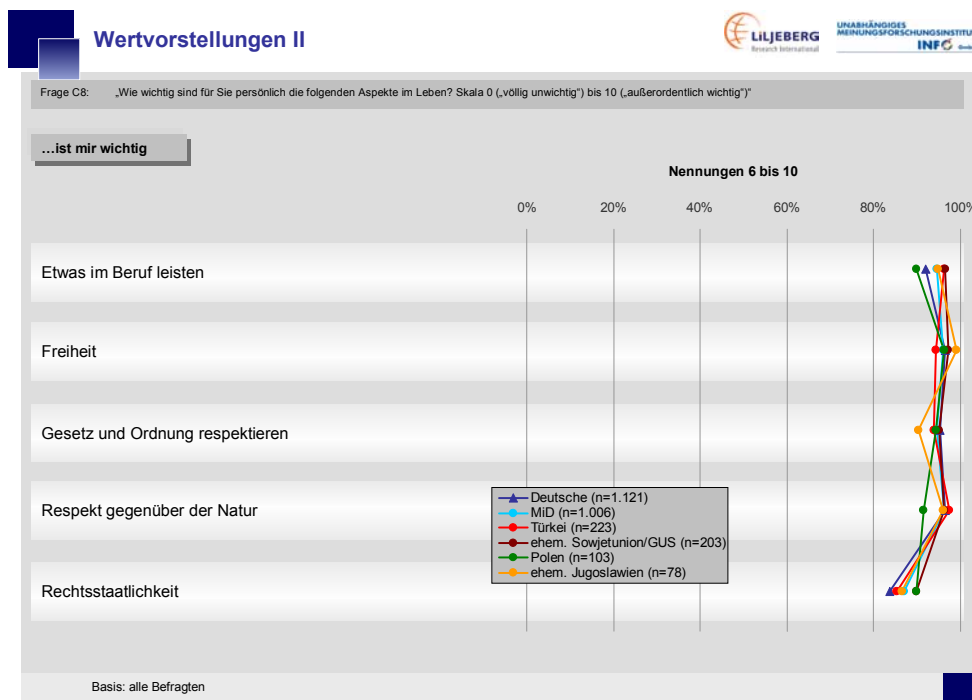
Wertvorstellungen II

LILJEBERG Research International

UNABHÄNGIGES MEINUNGSFORSCHUNGSINSTITUT INFO

Frage C8: „Wie wichtig sind für Sie persönlich die folgenden Aspekte im Leben? Skala 0 („völlig unwichtig") bis 10 („außerordentlich wichtig")"

…ist mir wichtig

Nennungen 6 bis 10

0% 20% 40% 60% 80% 100%

Etwas im Beruf leisten

Freiheit

Gesetz und Ordnung respektieren

Respekt gegenüber der Natur

Rechtsstaatlichkeit

Deutsche (n=1.121)
MiD (n=1.006)
Türkei (n=223)
ehem. Sowjetunion/GUS (n=203)
Polen (n=103)
ehem. Jugoslawien (n=78)

Basis: alle Befragten